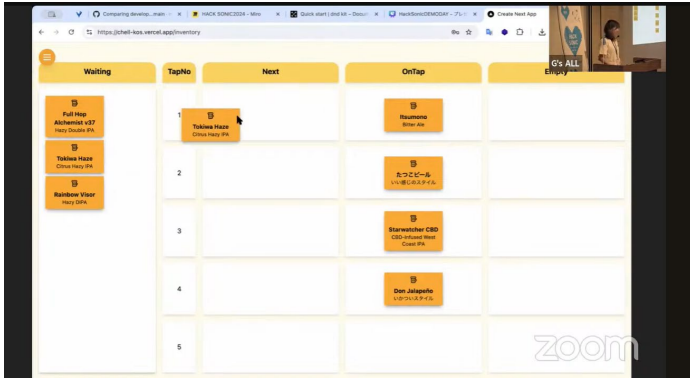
Comparing develop...main
HACK SONIC2024 – Miro
Quick start | dnd kit – Docu
HackSonicDEMODAY – プレ
Create Next App

https://chell-kos.vercel.app/inventory

G's ALL

| Waiting | TapNo | Next | OnTap | Empty |
|---|---|---|---|---|
| Full Hop Alchemist v37 Hazy Double IPA | 1 | Tokiwa Haze Citrus Hazy IPA | Itsumono Bitter Ale | |
| Tokiwa Haze Citrus Hazy IPA | 2 | | たつこビール いい感じのスタイル | |
| Rainbow Visor Hazy DIPA | 3 | | Starwatcher CBD CBD-Infused West Coast IPA | |
| | 4 | | Don Jalapeño いかついスタイル | |
| | 5 | | | |

zoom